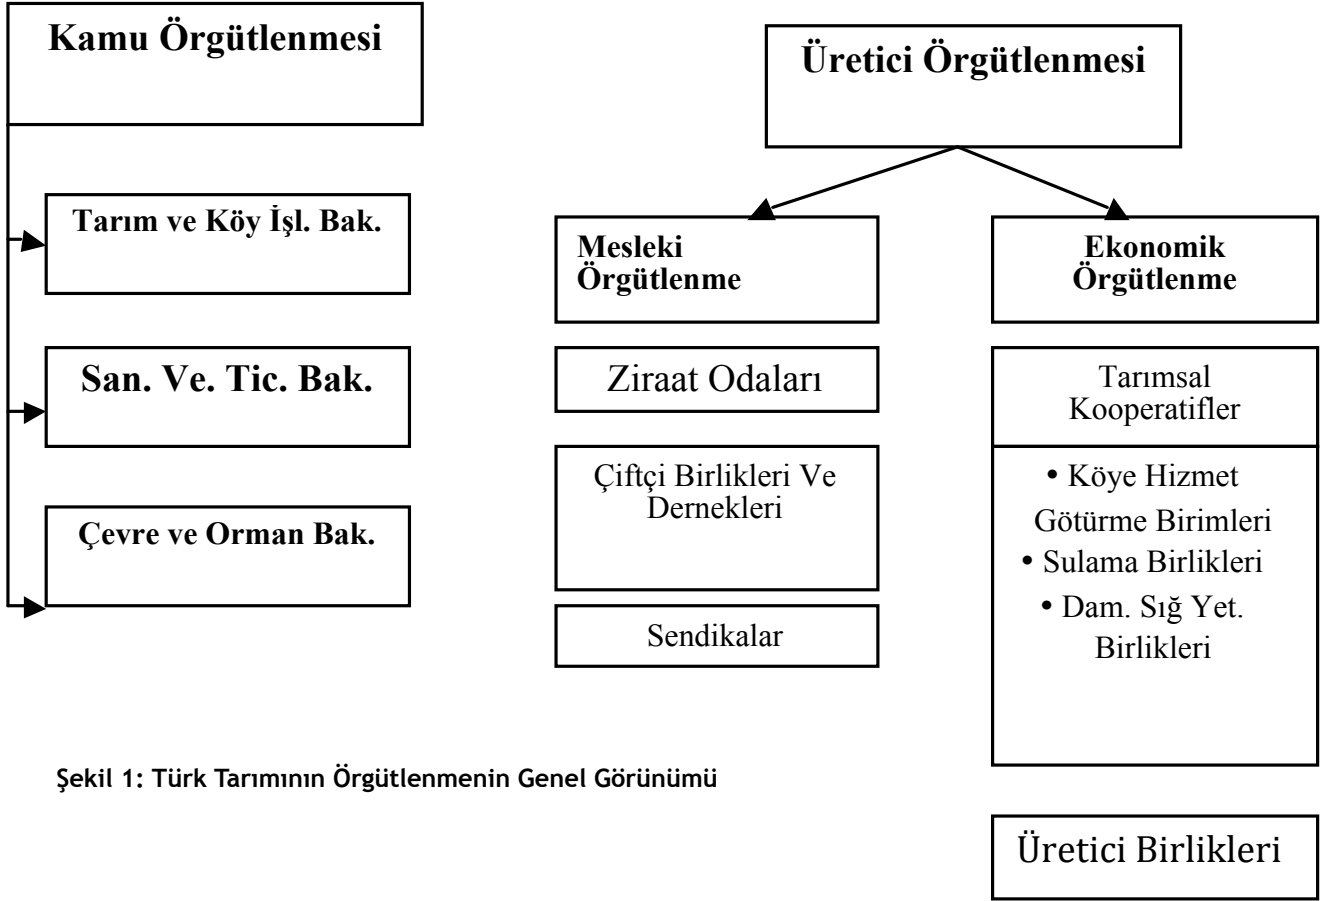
Kamu Örgütlenmesi

Tarım ve Köy İşl. Bak.

San. Ve. Tic. Bak.

Çevre ve Orman Bak.

Üretici Örgütlenmesi

Mesleki Örgütlenme

Ekonomik Örgütlenme

Ziraat Odaları

Çiftçi Birlikleri Ve Dernekleri

Sendikalar

Tarımsal Kooperatifler

• Köye Hizmet Götürme Birimleri
• Sulama Birlikleri
• Dam. Sığ Yet. Birlikleri

Şekil 1: Türk Tarımının Örgütlenmenin Genel Görünümü

Üretici Birlikleri